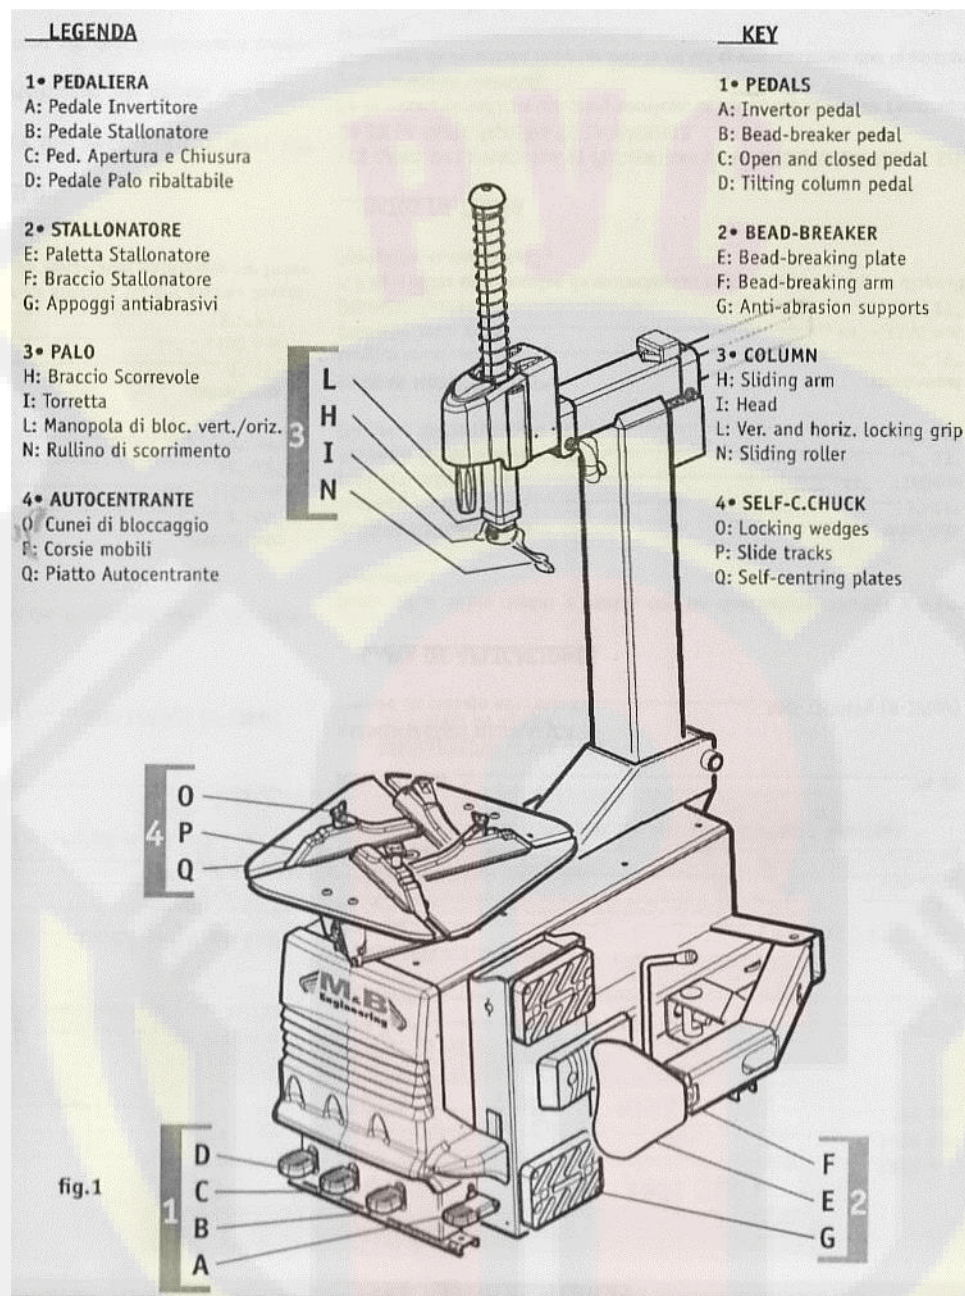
LEGENDA

1• PEDALIERA
A: Pedale Invertitore
B: Pedale Stallonatore
C: Ped. Apertura e Chiusura
D: Pedale Palo ribaltabile

2• STALLONATORE
E: Paletta Stallonatore
F: Braccio Stallonatore
G: Appoggi antiabrasivi

3• PALO
H: Braccio Scorrevole
I: Torretta
L: Manopola di bloc. vert./oriz.
N: Rullino di scorrimento

4• AUTOCENTRANTE
O: Cunei di bloccaggio
P: Corsie mobili
Q: Piatto Autocentrante

KEY

1• PEDALS
A: Invertor pedal
B: Bead-breaker pedal
C: Open and closed pedal
D: Tilting column pedal

2• BEAD-BREAKER
E: Bead-breaking plate
F: Bead-breaking arm
G: Anti-abrasion supports

3• COLUMN
H: Sliding arm
I: Head
L: Ver. and horiz. locking grip
N: Sliding roller

4• SELF-C.CHUCK
O: Locking wedges
P: Slide tracks
Q: Self-centring plates

3 L H I N

4 O P Q

M&B Engineering

1 D C B A

F E G 2

fig.1